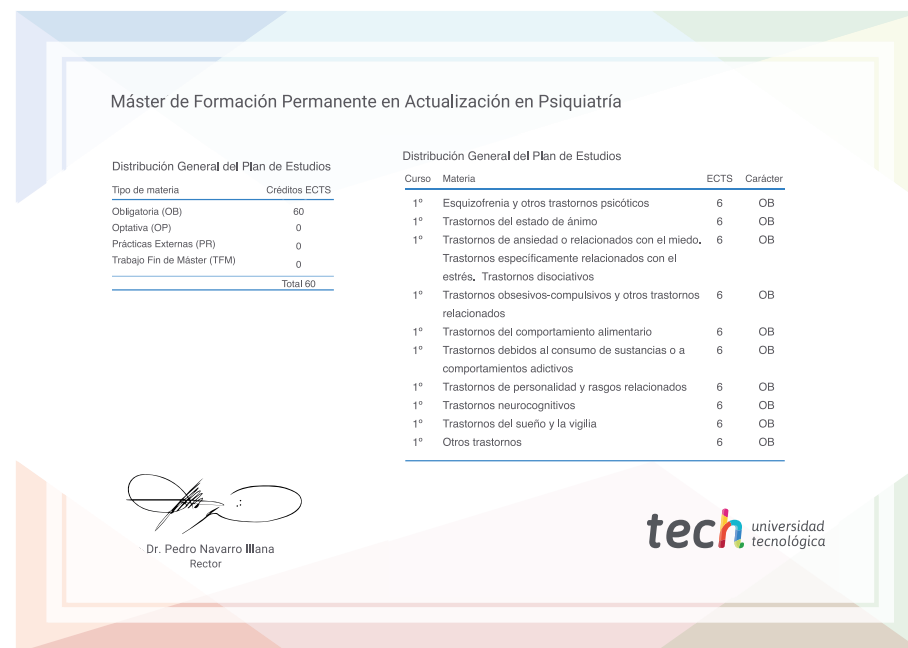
Máster de Formación Permanente en Actualización en Psiquiatría

Distribución General del Plan de Estudios

| Tipo de materia | Créditos ECTS |
|---|---|
| Obligatoria (OB) | 60 |
| Optativa (OP) | 0 |
| Prácticas Externas (PR) | 0 |
| Trabajo Fin de Máster (TFM) | 0 |
| | Total 60 |

Distribución General del Plan de Estudios

| Curso | Materia | ECTS | Carácter |
|---|---|---|---|
| 1º | Esquizofrenia y otros trastornos psicóticos | 6 | OB |
| 1º | Trastornos del estado de ánimo | 6 | OB |
| 1º | Trastornos de ansiedad o relacionados con el miedo. Trastornos específicamente relacionados con el estrés. Trastornos disociativos | 6 | OB |
| 1º | Trastornos obsesivos-compulsivos y otros trastornos relacionados | 6 | OB |
| 1º | Trastornos del comportamiento alimentario | 6 | OB |
| 1º | Trastornos debidos al consumo de sustancias o a comportamientos adictivos | 6 | OB |
| 1º | Trastornos de personalidad y rasgos relacionados | 6 | OB |
| 1º | Trastornos neurocognitivos | 6 | OB |
| 1º | Trastornos del sueño y la vigilia | 6 | OB |
| 1º | Otros trastornos | 6 | OB |

Dr. Pedro Navarro Illana
Rector

tech universidad tecnológica